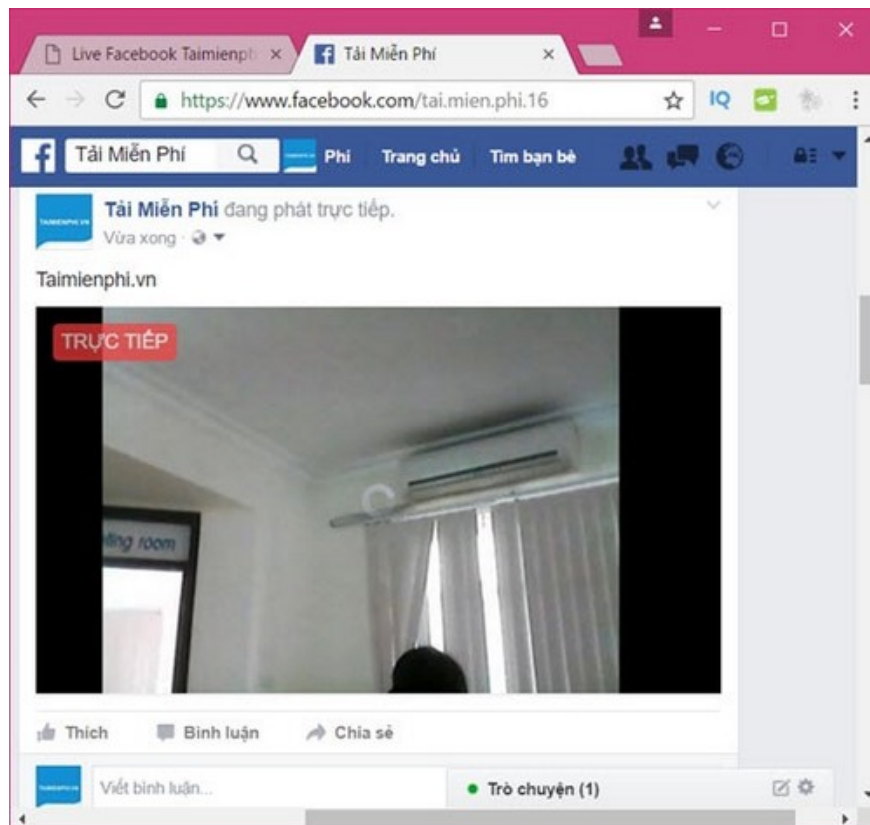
Live Facebook Taimienph ×
Tải Miễn Phí ×

https://www.facebook.com/tai.mien.phi.16

IQ

Tải Miễn Phí

Phí Trang chủ Tìm bạn bè

Tải Miễn Phí đang phát trực tiếp.
Vừa xong ·

Taimienphi.vn

TRỰC TIẾP

ting room

Thích Bình luận Chia sẻ

Viết bình luận...

Trò chuyện (1)